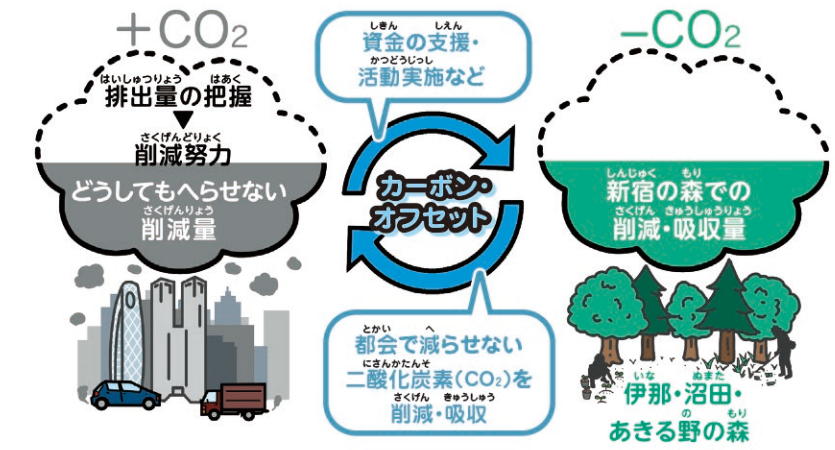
+$CO_2$

はいしゅつりょう はあく
排出量の把握
▼
さくげんどりょく
削減努力

どうしてもへらせない
さくげんりょう
削減量

しきん しえん
資金の支援・
かつどうじっし
活動実施など

カーボン・
オフセット

とかい へ
都会で減らせない
にさんかたんそ
二酸化炭素($CO_2$)を
さくげん きゅうしゅう
削減・吸収

−$CO_2$

しんじゅく もり
新宿の森での
さくげん きゅうしゅうりょう
削減・吸収量

いな ぬまた
伊那・沼田・
の もり
あきる野の森